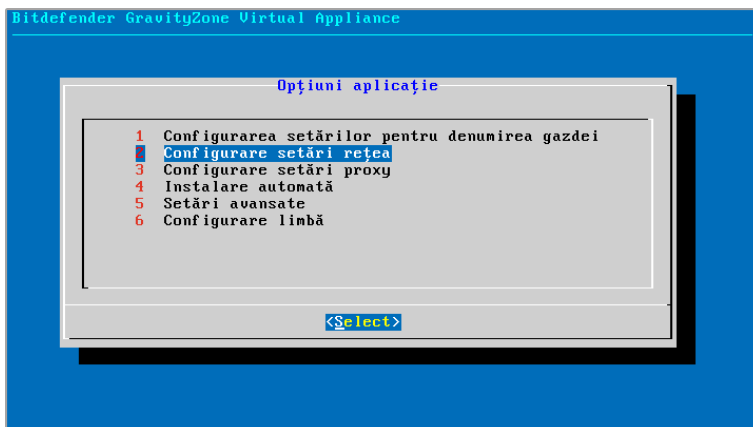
Bitdefender GravityZone Virtual Appliance

Opțiuni aplicație

1 Configurarea setărilor pentru denumirea gazdei
2 Configurare setări rețea
3 Configurare setări proxy
4 Instalare automată
5 Setări avansate
6 Configurare limbă

<Select>